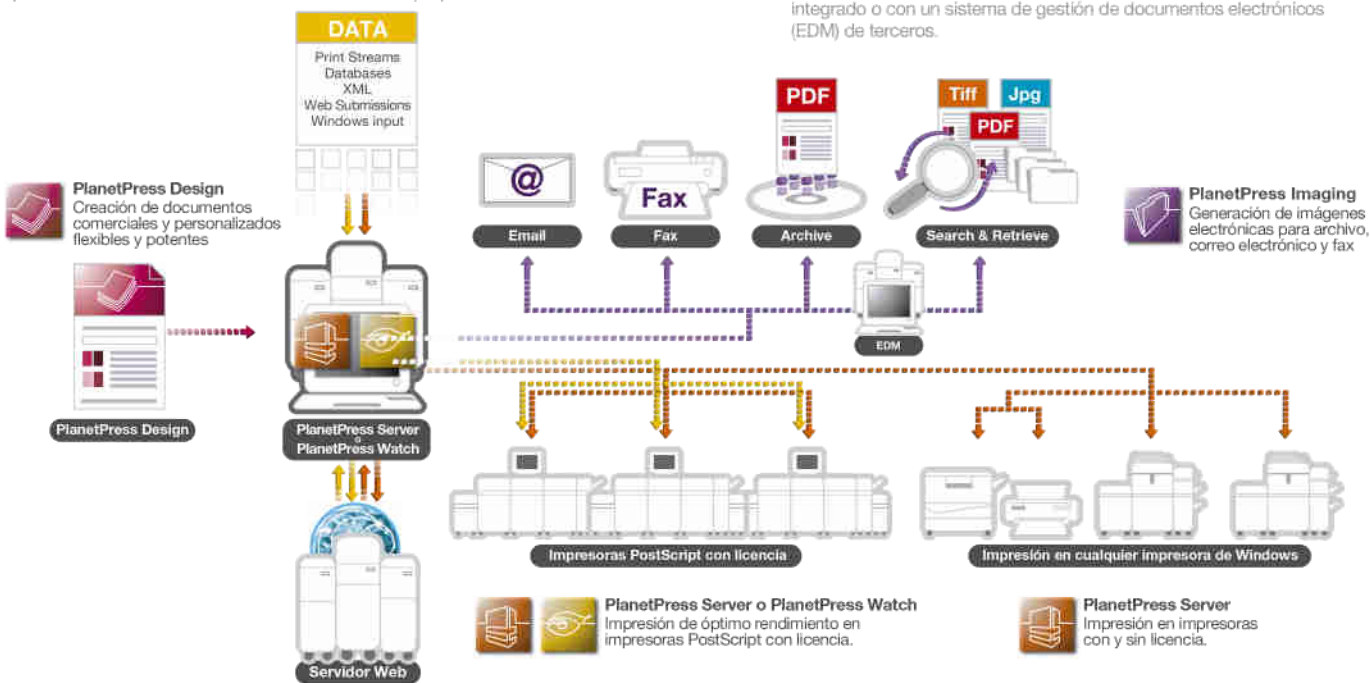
integrado o con un sistema de gestión de documentos electrónicos (EDM) de terceros.

DATA
Print Streams
Databases
XML
Web Submissions
Windows input

PlanetPress Design
Creación de documentos comerciales y personalizados flexibles y potentes

PDF

@

Fax

PDF

Tiff

Jpg

PDF

Email

Fax

Archive

Search & Retrieve

PlanetPress Imaging
Generación de imágenes electrónicas para archivo, correo electrónico y fax

EDM

PlanetPress Design

PlanetPress Server o PlanetPress Watch

Impresoras PostScript con licencia

Impresión en cualquier impresora de Windows

Servidor Web

PlanetPress Server o PlanetPress Watch
Impresión de óptimo rendimiento en impresoras PostScript con licencia.

PlanetPress Server
Impresión en impresoras con y sin licencia.